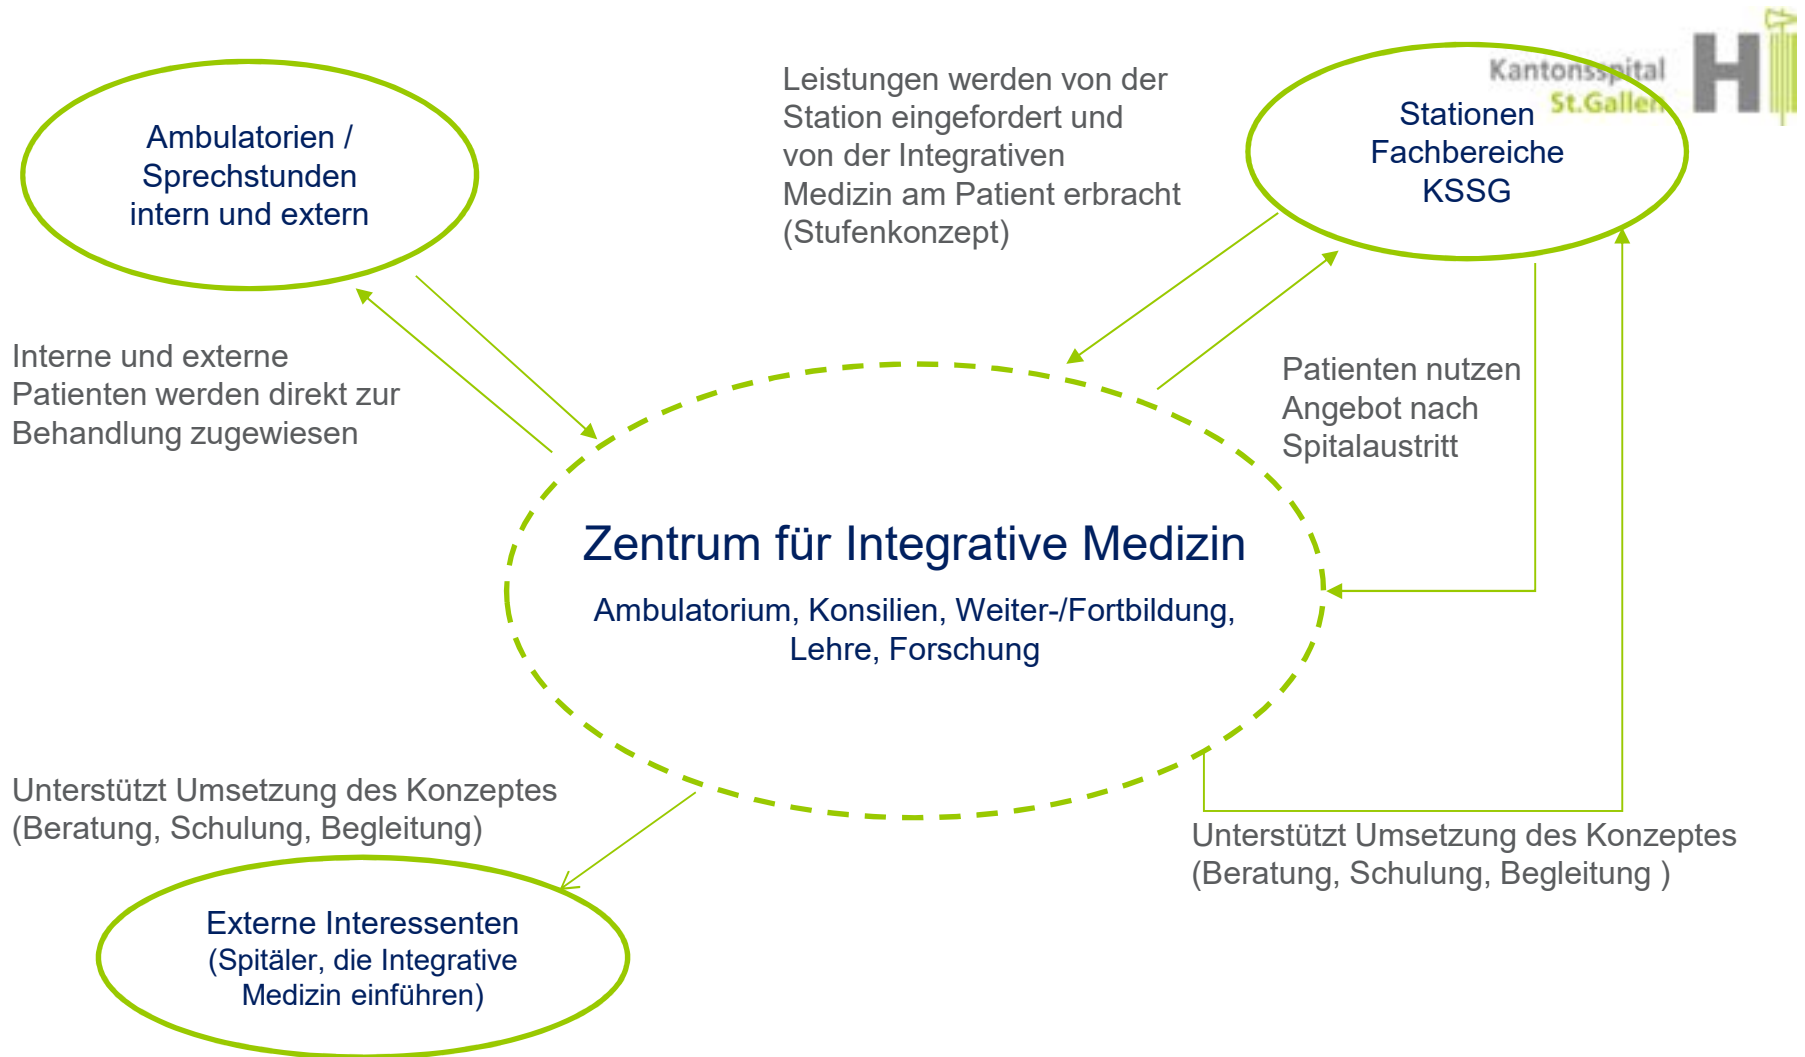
Kantonsspital St.Gallen

Ambulatorien / Sprechstunden intern und extern

Leistungen werden von der Station eingefordert und von der Integrativen Medizin am Patient erbracht (Stufenkonzept)

Stationen Fachbereiche KSSG

Interne und externe Patienten werden direkt zur Behandlung zugewiesen

Patienten nutzen Angebot nach Spitalaustritt

Zentrum für Integrative Medizin

Ambulatorium, Konsilien, Weiter-/Fortbildung, Lehre, Forschung

Unterstützt Umsetzung des Konzeptes (Beratung, Schulung, Begleitung)

Unterstützt Umsetzung des Konzeptes (Beratung, Schulung, Begleitung )

Externe Interessenten (Spitäler, die Integrative Medizin einführen)